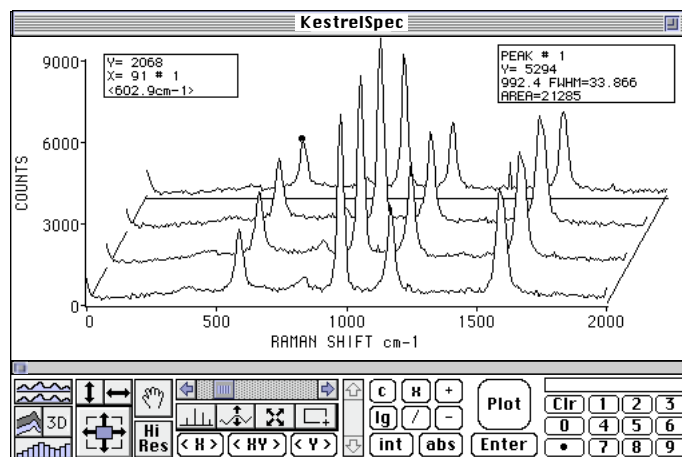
KestrelSpec

Y= 2068
X= 91 # 1
<602.9cm-1>

PEAK # 1
Y= 5294
992.4 FWHM=33.866
AREA=21285

9000
6000
3000
0
COUNTS

0
500
1000
1500
2000
RAMAN SHIFT cm-1

3D
Hi Res
< X >
< XY >
< Y >
c
x
+
lg
/
-
int
abs
Plot
Enter
Clr
1
2
3
0
4
5
6
•
7
8
9